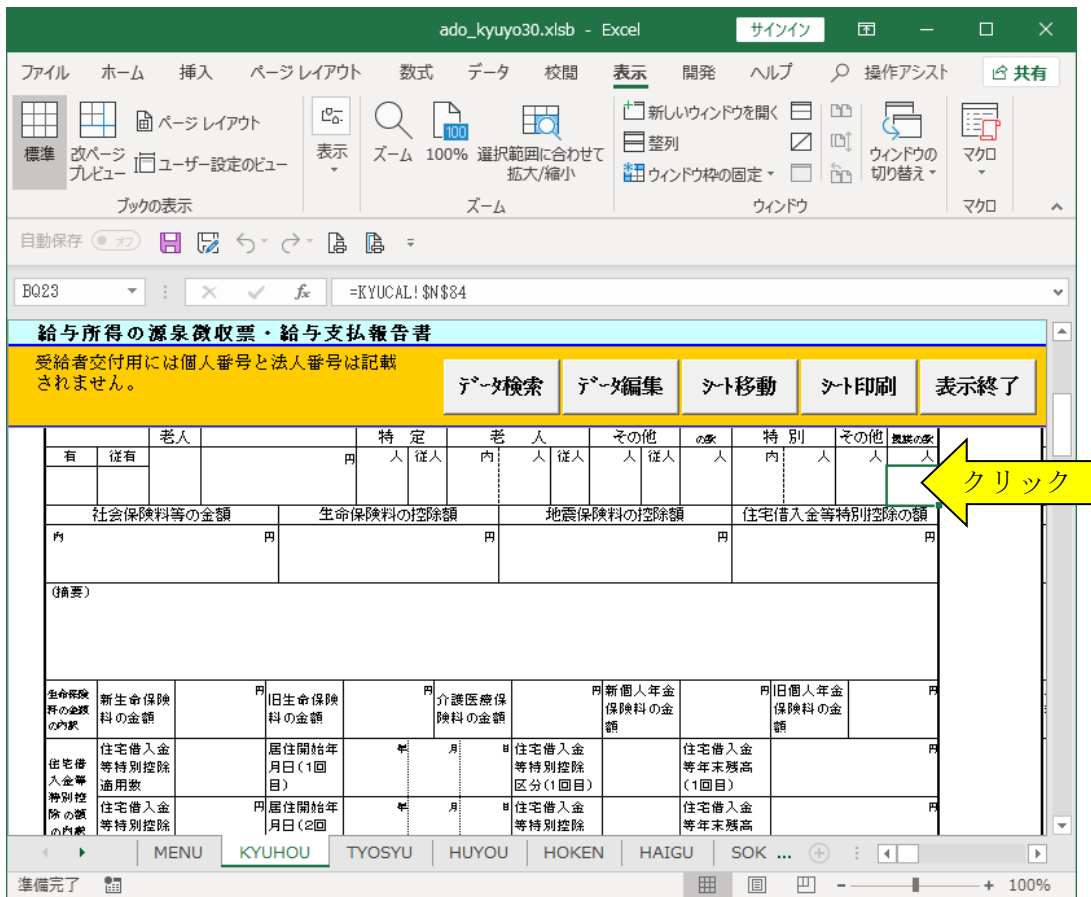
ado_kyuyo30.xlsb - Excel サインイン

ファイル ホーム 挿入 ページ レイアウト 数式 データ 校閲 表示 開発 ヘルプ 操作アシスト 共有

標準 改ページプレビュー ページ レイアウト ユーザー設定のビュー 表示 ズーム 100% 選択範囲に合わせて拡大/縮小 新しいウィンドウを開く 整列 ウィンドウ枠の固定 ウィンドウの切り替え マクロ

ブックの表示 ズーム ウィンドウ マクロ

自動保存 オフ

BQ23 fx =KYUCAL!$N$84

給与所得の源泉徴収票・給与支払報告書

受給者交付用には個人番号と法人番号は記載されません。

データ検索 データ編集 シート移動 シート印刷 表示終了

老人 特定 老人 その他 の数 特別 その他 扶養親族の数

有 従有 円 人 従人 内 人 従人 人 従人 人 内 人 人 人

クリック

社会保険料等の金額 生命保険料の控除額 地震保険料の控除額 住宅借入金等特別控除の額

内 円 円 円 円

(摘要)

生命保険料の金額の内訳 新生命保険料の金額 円 旧生命保険料の金額 円 介護医療保険料の金額 円 新個人年金保険料の金額 円 旧個人年金保険料の金額 円

住宅借入金等特別控除の額の内訳 住宅借入金等特別控除適用数 居住開始年月日(1回目) 年 月 日 住宅借入金等特別控除区分(1回目) 住宅借入金等年末残高(1回目) 円

住宅借入金等特別控除 円 居住開始年月日(2回 年 月 日 住宅借入金等特別控除 住宅借入金等年末残高 円

MENU KYUHOU TYOSYU HUYOU HOKEN HAIGU SOK ...

準備完了 100%